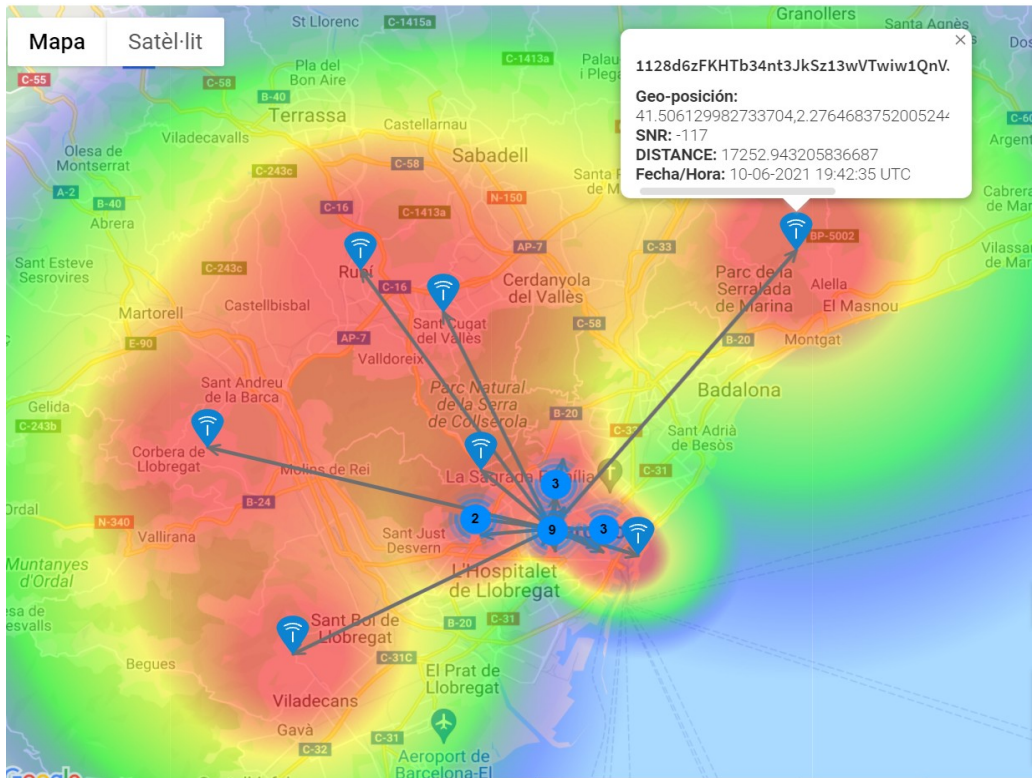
Mapa
Satèl·lit

1128d6zFKHTb34nt3JkSz13wVTwiw1QnV.

Geo-posición: 41.506129982733704,2.276468375200524
SNR: -117
DISTANCE: 17252.943205836687
Fecha/Hora: 10-06-2021 19:42:35 UTC

St Llorenc
C-1415a
Granollers
Santa Agnès
Dos
C-55
C-58
Pla del Bon Aire
B-40
C-1413a
Palau i Plega
Terrassa
Castellarnau
Viladecavalls
Olesa de Montserrat
Sabadell
Santa P de M
C-243c
C-58
A-2
B-40
Abrera
C-16
C-1413a
N-150
AP-7
C-33
BP-5002
C-60
Argent
Cabrera de Mar
Vilassar de Mar
Sant Esteve Sesrovires
C-243c
Rubí
C-16
Cerdanyola del Vallès
Parc de la Serralada de Marina
Alella
El Masnou
Martorell
Castellbisbal
Sant Cugat del Vallès
C-58
AP-7
B-20
Montgat
E-90
Valldoreix
Badalona
Sant Andreu de la Barca
Parc Natural de la Serra de Collserola
Gelida
C-243b
B-20
C-33
Sant Adrià de Besòs
Corbera de Llobregat
Molins de Rei
La Sagrada Família
C-31
3
Ordal
B-24
2
9
3
N-340
Vallirana
Sant Just Desvern
Muntanyes d'Ordal
L'Hospitalet de Llobregat
esa de esvalls
Sant Boi de Llobregat
B-20
C-31
C-31C
Begues
El Prat de Llobregat
Viladecans
Gavà
C-31
C-32
Aeroport de Barcelona-El
Google